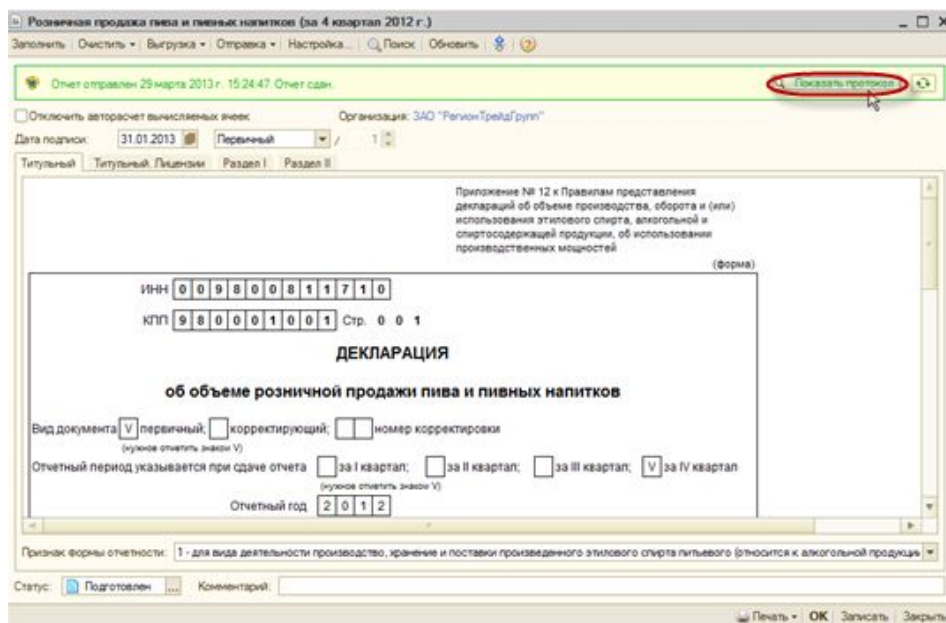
Розничная продажа пива и пивных напитков (за 4 квартал 2012 г.)

Заполнить | Очистить ▾ | Выгрузка ▾ | Отправка ▾ | Настройка... | Поиск | Обновить

Отчет отправлен 29 марта 2013 г. 15:24:47. Отчет сдан.

Показать протокол

Отключить авторасчет вычисляемых ячеек

Организация: ЗАО "РегионТрейдГрупп"

Дата подписи: 31.01.2013 Первичный / 1

Титульный | Титульный. Лицензии | Раздел I | Раздел II

Приложение № 12 к Правилам представления деклараций об объеме производства, оборота и (или) использования этилового спирта, алкогольной и спиртосодержащей продукции, об использовании производственных мощностей

(форма)

ИНН 0 0 9 8 0 0 8 1 1 7 1 0

КПП 9 8 0 0 0 1 0 0 1 Стр. 0 0 1

ДЕКЛАРАЦИЯ

об объеме розничной продажи пива и пивных напитков

Вид документа V первичный; корректирующий; номер корректировки

(нужное отметить знаком V)

Отчетный период указывается при сдаче отчета за I квартал; за II квартал; за III квартал; V за IV квартал

(нужное отметить знаком V)

Отчетный год 2 0 1 2

Признак формы отчетности: 1 - для вида деятельности производство, хранение и поставки произведенного этилового спирта питьевого (относится к алкогольной продукци

Статус: Подготовлен ... Комментарий:

Печать ▾ | OK | Записать | Закрыть